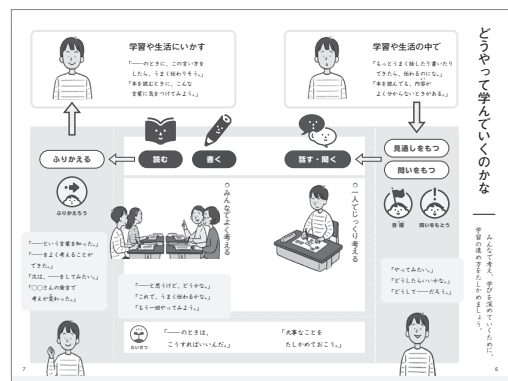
どうやって学んでいくのかな

みんなで考え、学びを深めていくために、学習の進め方をたしかめましょう。

学習や生活の中で

「もっとうまく話したり書いたりできたら、伝わるのにな。」
「本を読んでも、内容がよく分からないときがある。」

学習や生活にいかす

「——のときに、この言い方をしたら、うまく伝わりそう。」
「本を読むときに、こんな言葉に気をつけてみよう。」

見通しをもつ

問いをもつ

さ き

問いをもとう

話す・聞く

書く

読む

ふりかえる

ふりかえろう

○一人でじっくり考える

○みんなでよく考える

「——という言葉を知った。」
「——をよく考えることができた。」
「次は、——をしてみたい。」
「○○さんの発言で考えが変わった。」

「——と思うけど、どうかな。」
「これで、うまく伝わるかな。」
「もう一回やってみよう。」

たいせつ

「——のときは、こうすればいいんだ。」

「大事なことをたしかめておこう。」

「やってみたい。」
「どうしたらいいかな。」
「どうして——だろう。」

7

6